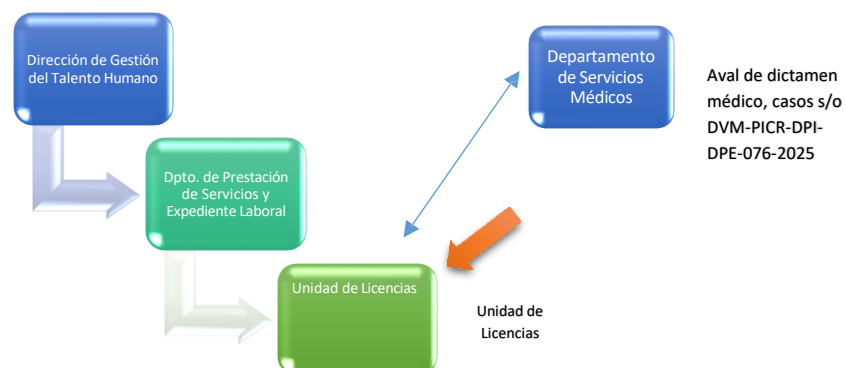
Dirección de Gestión del Talento Humano

Dpto. de Prestación de Servicios y Expediente Laboral

Unidad de Licencias

Departamento de Servicios Médicos

Aval de dictamen médico, casos s/o DVM-PICR-DPI-DPE-076-2025

Unidad de Licencias